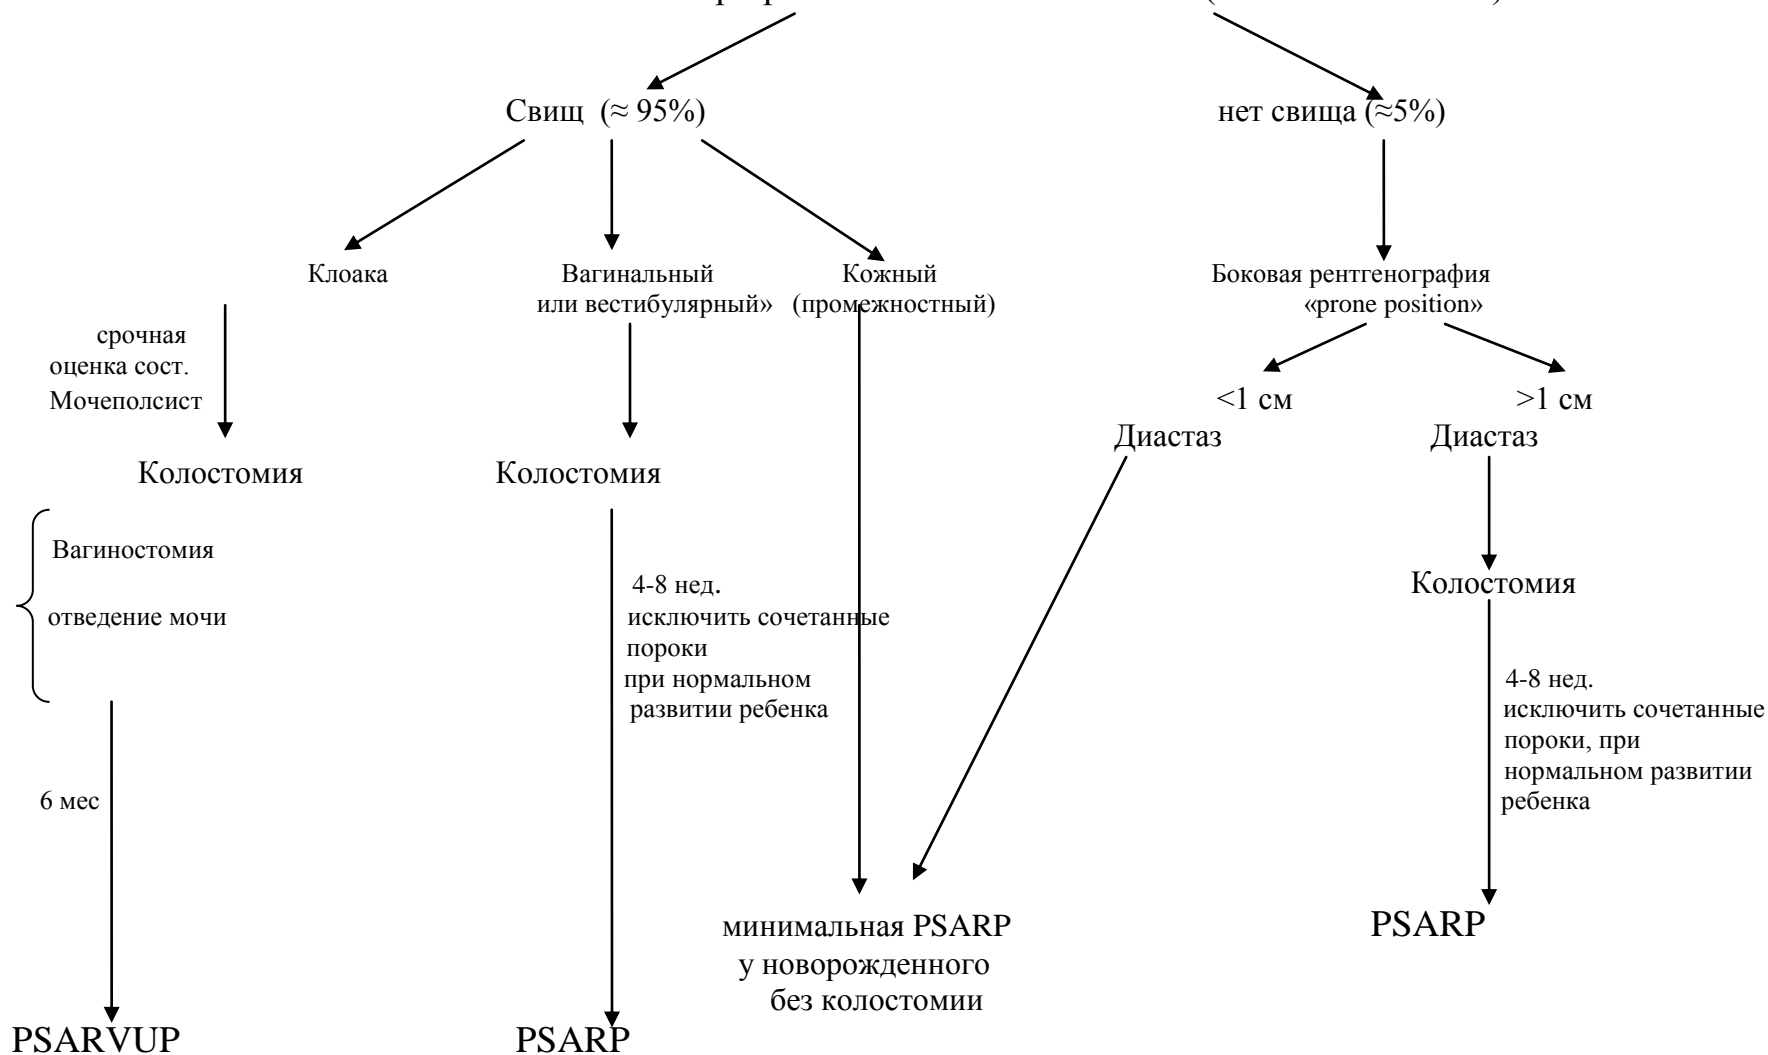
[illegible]

Свищ (≈ 95%)

нет свища (≈5%)

Клоака

Вагинальный или вестибулярный»

Кожный (промежностный)

Боковая рентгенография «prone position»

срочная оценка сост. Мочеполсист

<1 см Диастаз

>1 см Диастаз

Колостомия

Колостомия

Вагиностомия

отведение мочи

4-8 нед. исключить сочетанные пороки при нормальном развитии ребенка

Колостомия

4-8 нед. исключить сочетанные пороки, при нормальном развитии ребенка

6 мес

минимальная PSARP у новорожденного без колостомии

PSARP

PSARVUP

PSARP